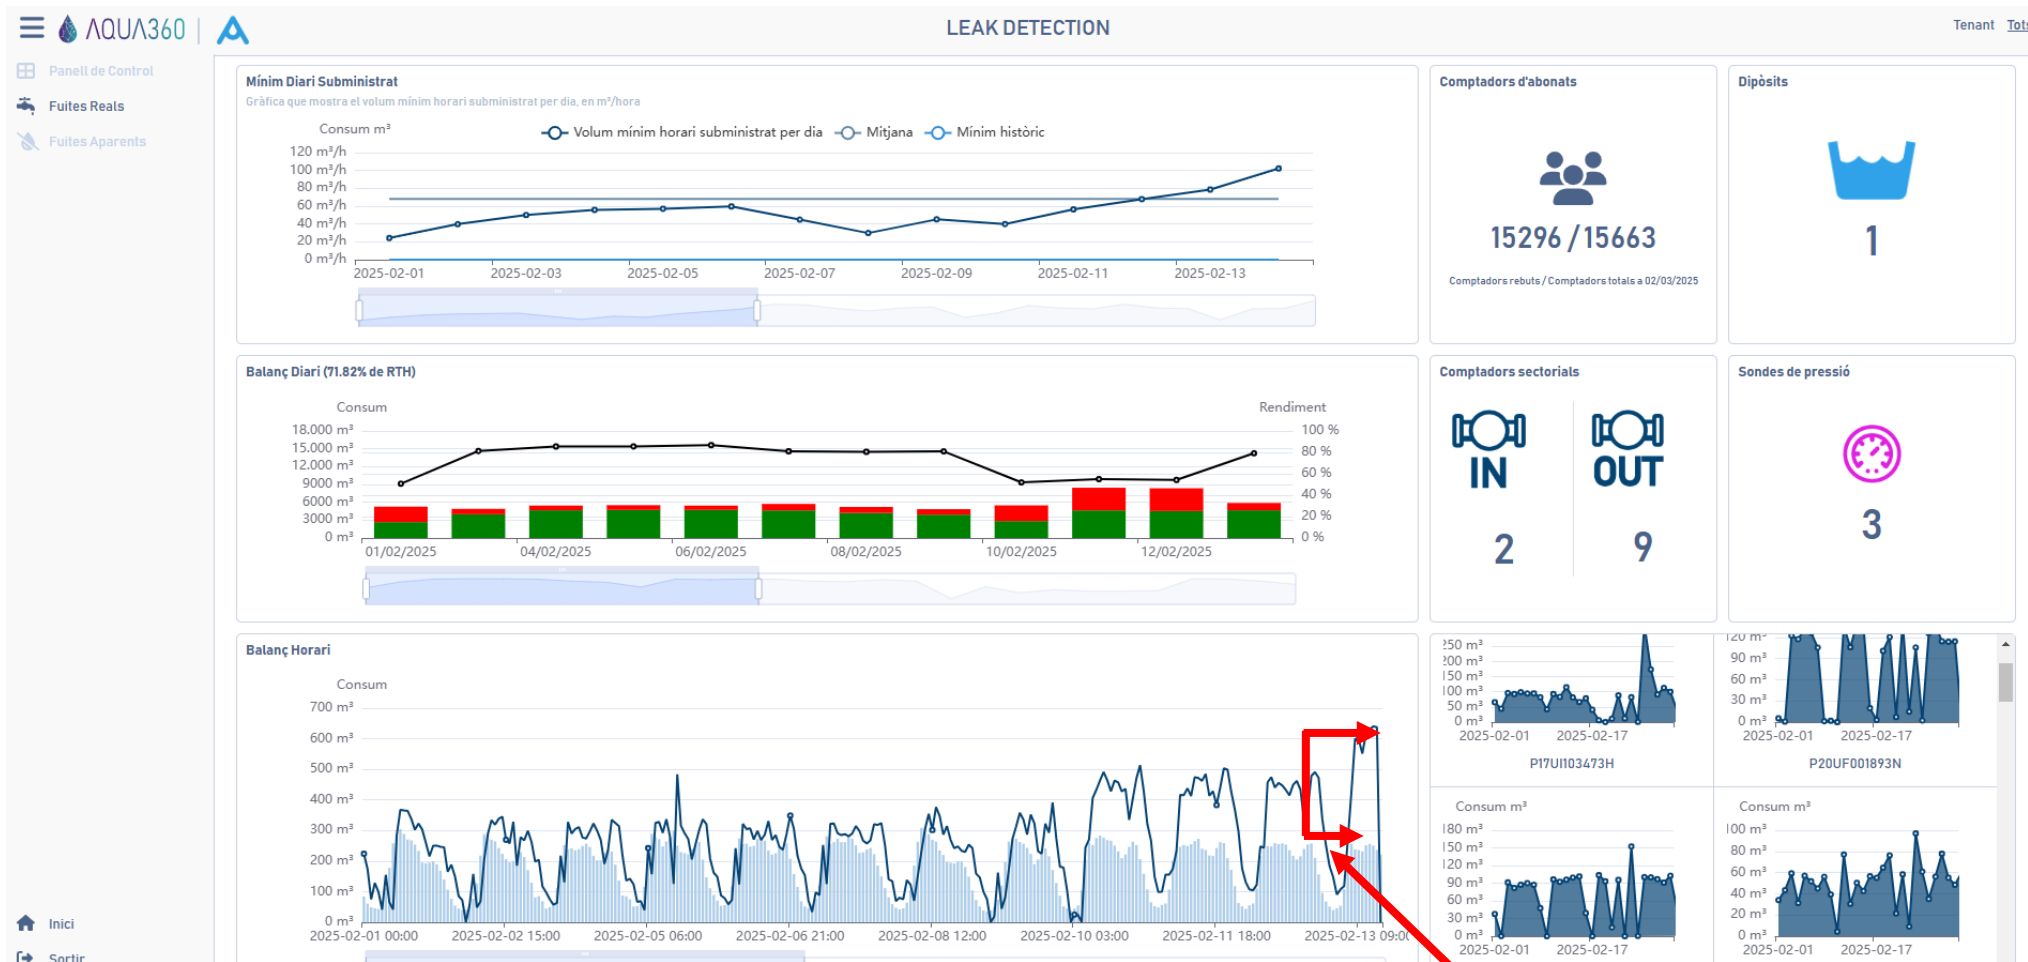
AQUA360 | LEAK DETECTION Tenant Tot

Panell de Control
Fuites Reals
Fuites Aparents

Mínim Diari Subministrat
Gràfica que mostra el volum mínim horari subministrat per dia, en m³/hora

Consum m³
Volum mínim horari subministrat per dia
Mitjana
Mínim històric

120 m³/h
100 m³/h
80 m³/h
60 m³/h
40 m³/h
20 m³/h
0 m³/h
2025-02-01 2025-02-03 2025-02-05 2025-02-07 2025-02-09 2025-02-11 2025-02-13

Comptadors d'abonats
15296 / 15663
Comptadors rebuts / Comptadors totals a 02/03/2025

Dipòsits
1

Balanç Diari (71.82% de RTH)
Consum
Rendiment
18.000 m³
15.000 m³
12.000 m³
9000 m³
6000 m³
3000 m³
0 m³
100 %
80 %
60 %
40 %
20 %
0 %
01/02/2025 04/02/2025 06/02/2025 08/02/2025 10/02/2025 12/02/2025

Comptadors sectorials
IN
2
OUT
9

Sondes de pressió
3

Balanç Horari
Consum
700 m³
600 m³
500 m³
400 m³
300 m³
200 m³
100 m³
0 m³
2025-02-01 00:00 2025-02-02 15:00 2025-02-05 06:00 2025-02-06 21:00 2025-02-08 12:00 2025-02-10 03:00 2025-02-11 18:00 2025-02-13 09:00

250 m³
200 m³
150 m³
100 m³
50 m³
0 m³
2025-02-01 2025-02-17
P17UI103473H

120 m³
90 m³
60 m³
30 m³
0 m³
2025-02-01 2025-02-17
P20UF001893N

Consum m³
180 m³
150 m³
120 m³
90 m³
60 m³
30 m³
0 m³
2025-02-01 2025-02-17

Consum m³
100 m³
80 m³
60 m³
40 m³
20 m³
0 m³
2025-02-01 2025-02-17

Inici
Sortir